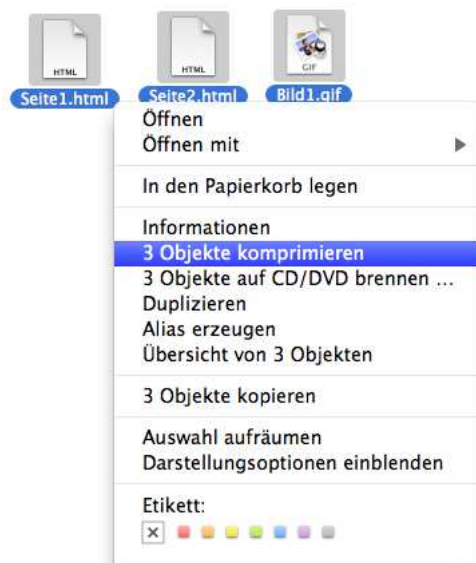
HTML
HTML
GIF
Seite1.html
Seite2.html
Bild1.gif

Öffnen
Öffnen mit

In den Papierkorb legen

Informationen
3 Objekte komprimieren
3 Objekte auf CD/DVD brennen ...
Duplizieren
Alias erzeugen
Übersicht von 3 Objekten

3 Objekte kopieren

Auswahl aufräumen
Darstellungsoptionen einblenden

Etikett:
×